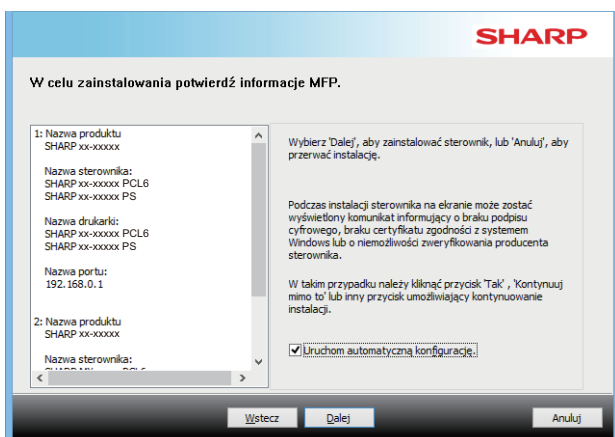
SHARP

W celu zainstalowania potwierdź informacje MFP.

1: Nazwa produktu
SHARP xx-xxxxx

Nazwa sterownika:
SHARP xx-xxxxx PCL6
SHARP xx-xxxxx PS

Nazwa drukarki:
SHARP xx-xxxxx PCL6
SHARP xx-xxxxx PS

Nazwa portu:
192.168.0.1

2: Nazwa produktu
SHARP xx-xxxxx

Nazwa sterownika:
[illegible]

Wybierz 'Dalej', aby zainstalować sterownik, lub 'Anuluj', aby przerwać instalację.

Podczas instalacji sterownika na ekranie może zostać wyświetlony komunikat informujący o braku podpisu cyfrowego, braku certyfikatu zgodności z systemem Windows lub o niemożliwości zweryfikowania producenta sterownika.

W takim przypadku należy kliknąć przycisk 'Tak' , 'Kontynuuj mimo to' lub inny przycisk umożliwiający kontynuowanie instalacji.

Uruchom automatyczną konfigurację.

Wstecz
Dalej
Anuluj